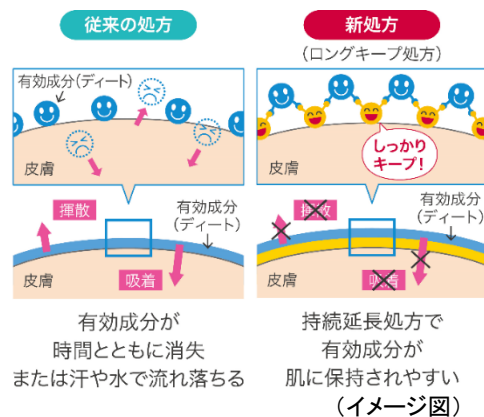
従来の処方

有効成分(ディート)

皮膚

揮散

有効成分(ディート)

吸着

皮膚

有効成分が
時間とともに消失
または汗や水で流れ落ちる

新処方

(ロングキープ処方)

しっかりキープ!

皮膚

揮散

有効成分(ディート)

吸着

皮膚

持続延長処方で
有効成分が
肌に保持されやすい

(イメージ図)